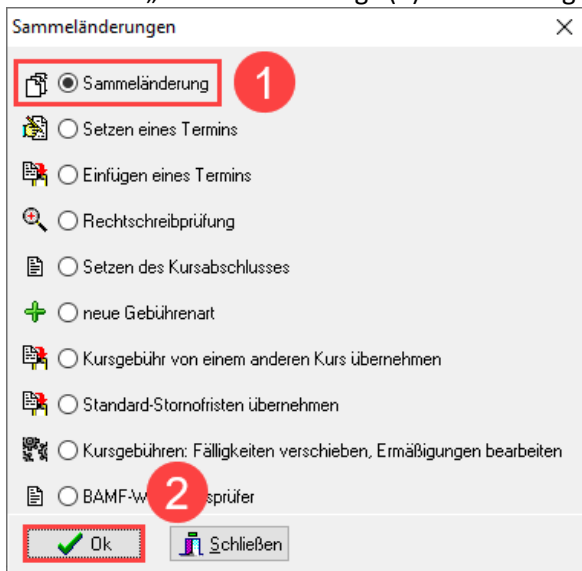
Sammeländerungen

Sammeländerung 1

Setzen eines Termins

Einfügen eines Termins

Rechtschreibprüfung

Setzen des Kursabschlusses

neue Gebührenart

Kursgebühr von einem anderen Kurs übernehmen

Standard-Stornofristen übernehmen

Kursgebühren: Fälligkeiten verschieben, Ermäßigungen bearbeiten

BAMF-W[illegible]sprüfer 2

Ok

Schließen